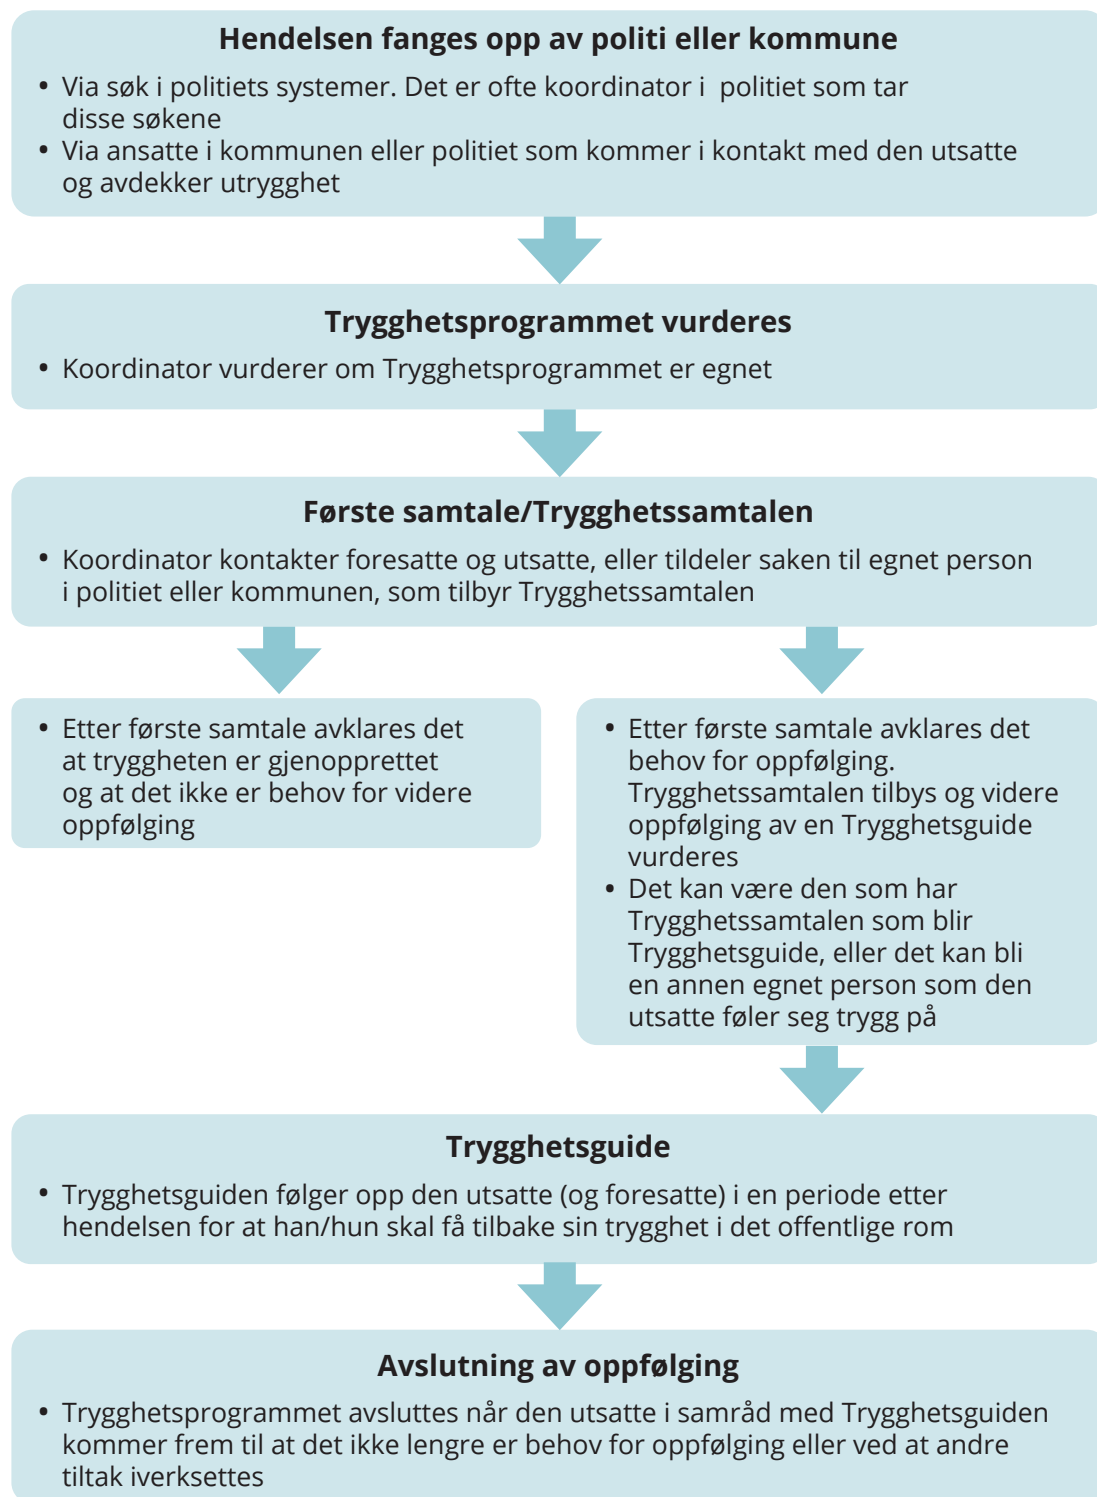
Hendelsen fanges opp av politi eller kommune

• Via søk i politiets systemer. Det er ofte koordinator i politiet som tar disse søkene
• Via ansatte i kommunen eller politiet som kommer i kontakt med den utsatte og avdekker utrygghet

Trygghetsprogrammet vurderes

• Koordinator vurderer om Trygghetsprogrammet er egnet

Første samtale/Trygghetssamtalen

• Koordinator kontakter foresatte og utsatte, eller tildeler saken til egnet person i politiet eller kommunen, som tilbyr Trygghetssamtalen

• Etter første samtale avklares det at tryggheten er gjenopprettet og at det ikke er behov for videre oppfølging

• Etter første samtale avklares det behov for oppfølging. Trygghetssamtalen tilbys og videre oppfølging av en Trygghetsguide vurderes
• Det kan være den som har Trygghetssamtalen som blir Trygghetsguide, eller det kan bli en annen egnet person som den utsatte føler seg trygg på

Trygghetsguide

• Trygghetsguiden følger opp den utsatte (og foresatte) i en periode etter hendelsen for at han/hun skal få tilbake sin trygghet i det offentlige rom

Avslutning av oppfølging

• Trygghetsprogrammet avsluttes når den utsatte i samråd med Trygghetsguiden kommer frem til at det ikke lengre er behov for oppfølging eller ved at andre tiltak iverksettes